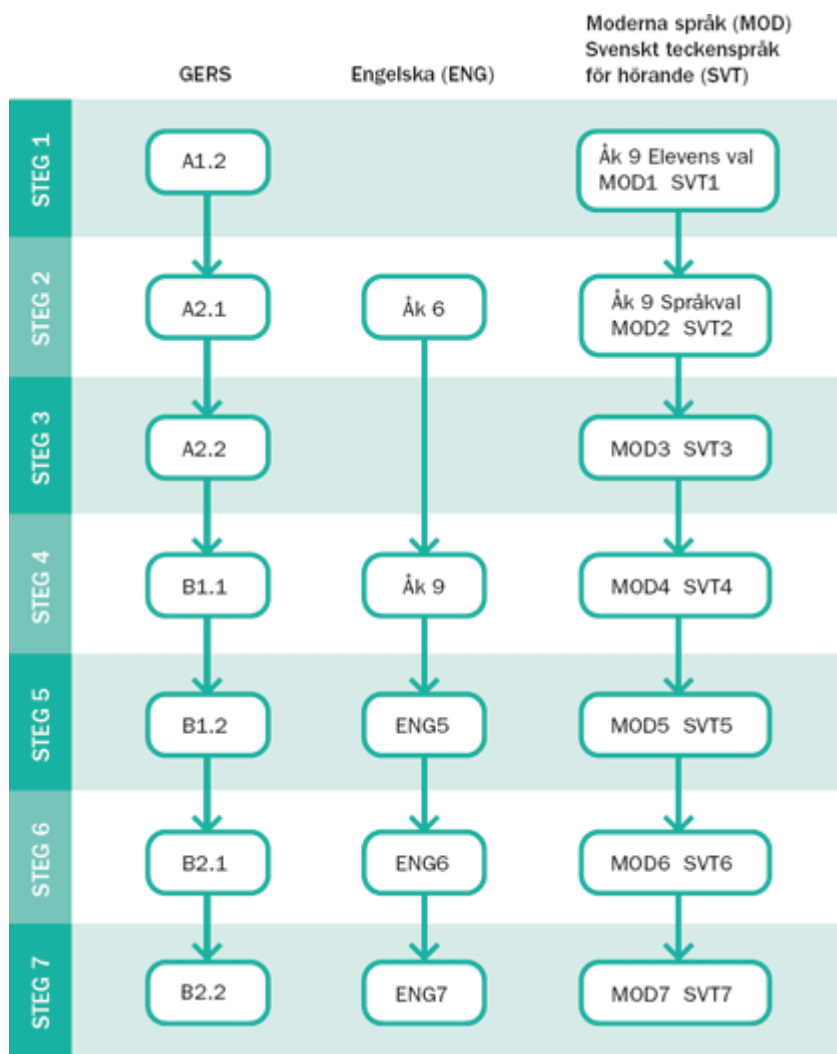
| | GERS | Engelska (ENG) | Moderna språk (MOD) Svenskt teckenspråk för hörande (SVT) |
|---|---|---|---|
| STEG 1 | A1.2 | | Åk 9 Elevens val MOD1 SVT1 |
| STEG 2 | A2.1 | Åk 6 | Åk 9 Språkval MOD2 SVT2 |
| STEG 3 | A2.2 | | MOD3 SVT3 |
| STEG 4 | B1.1 | Åk 9 | MOD4 SVT4 |
| STEG 5 | B1.2 | ENG5 | MOD5 SVT5 |
| STEG 6 | B2.1 | ENG6 | MOD6 SVT6 |
| STEG 7 | B2.2 | ENG7 | MOD7 SVT7 |